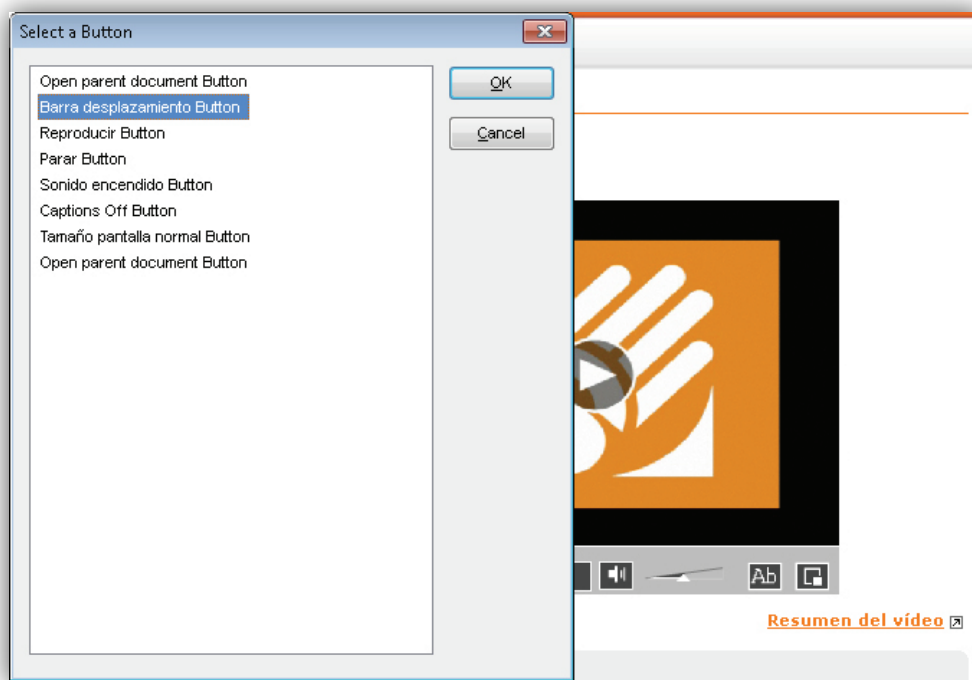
Select a Button

Open parent document Button
Barra desplazamiento Button
Reproducir Button
Parar Button
Sonido encendido Button
Captions Off Button
Tamaño pantalla normal Button
Open parent document Button

OK

Cancel

Ab

Resumen del vídeo